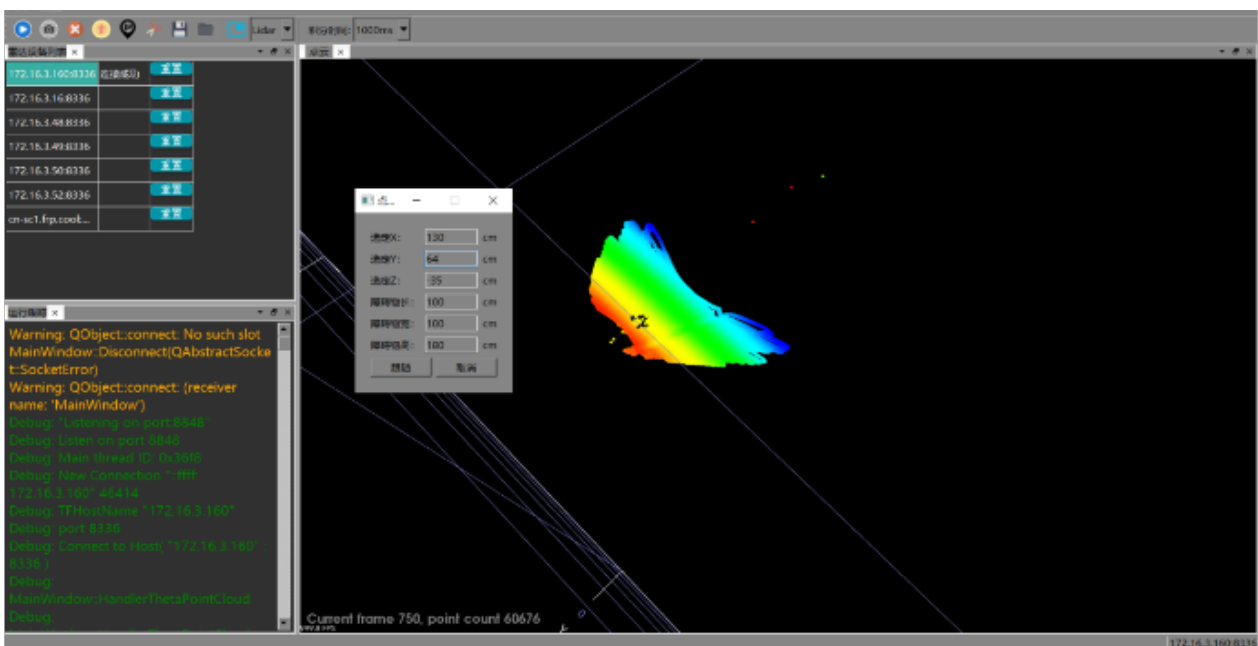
Lidar
帧间隔时间: 1000ms
雷达设备列表
点云

| 172.16.3.160:8336 | 连接成功 | 重置 |
|---|---|---|
| 172.16.3.16:8336 | | 重置 |
| 172.16.3.48:8336 | | 重置 |
| 172.16.3.49:8336 | | 重置 |
| 172.16.3.50:8336 | | 重置 |
| 172.16.3.52:8336 | | 重置 |
| cn-sc1.frp.cook... | | 重置 |

运行输出

Warning: QObject::connect: No such slot MainWindow::Disconnect(QAbstractSocket::SocketError)
Warning: QObject::connect: (receiver name: 'MainWindow')
Debug: "Listening on port:8848"
Debug: Listen on port 8848
Debug: Main thread ID: 0x36f8
Debug: New Connection "::ffff:172.16.3.160" 46414
Debug: TFHostName "172.16.3.160"
Debug: port 8336
Debug: Connect to Host( "172.16.3.160" : 8336 )
Debug: MainWindow::HandlerThetaPointCloud
Debug:

点...

| 选择X: | 130 | cm |
|---|---|---|
| 选择Y: | 64 | cm |
| 选择Z: | 35 | cm |
| 障碍物长: | 100 | cm |
| 障碍物宽: | 100 | cm |
| 障碍物高: | 100 | cm |

确定 取消

Current frame 750, point count 60676

172.16.3.160:8336